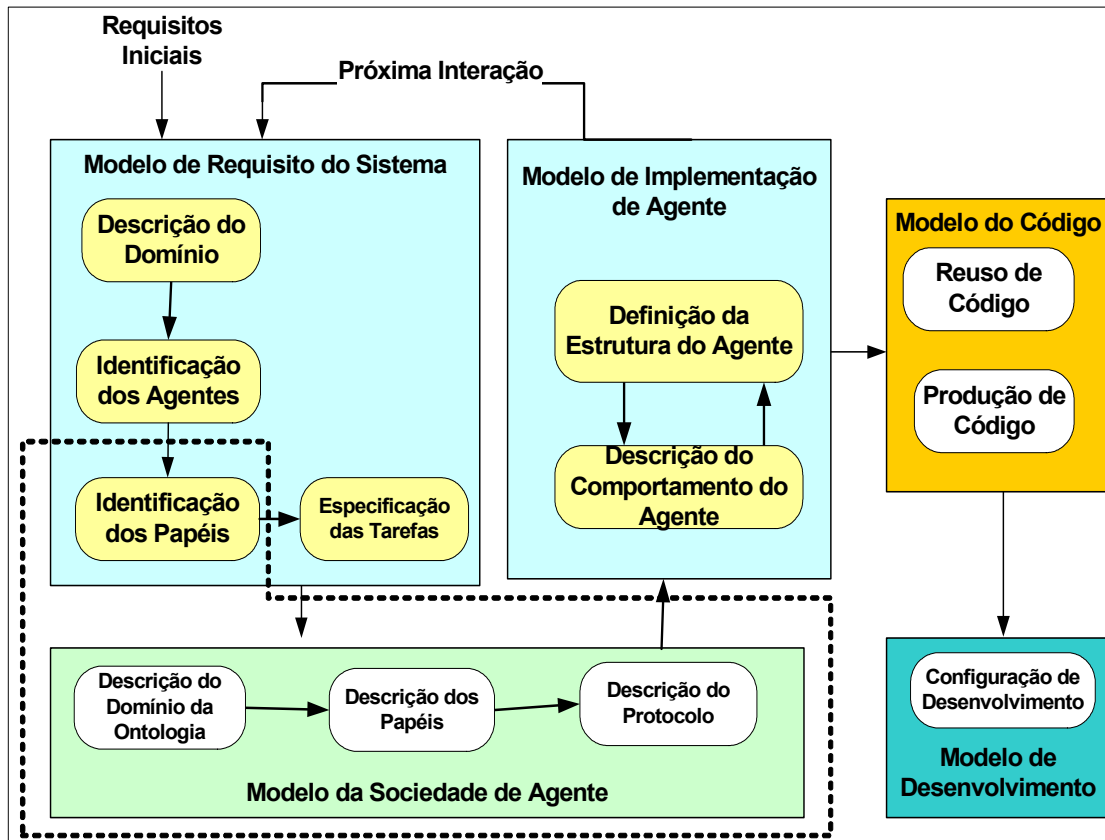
Requisitos Iniciais

Próxima Interação

Modelo de Requisito do Sistema

Descrição do Domínio

Identificação dos Agentes

Identificação dos Papéis

Especificação das Tarefas

Modelo de Implementação de Agente

Definição da Estrutura do Agente

Descrição do Comportamento do Agente

Modelo do Código

Reuso de Código

Produção de Código

Descrição do Domínio da Ontologia

Descrição dos Papéis

Descrição do Protocolo

Modelo da Sociedade de Agente

Configuração de Desenvolvimento

Modelo de Desenvolvimento